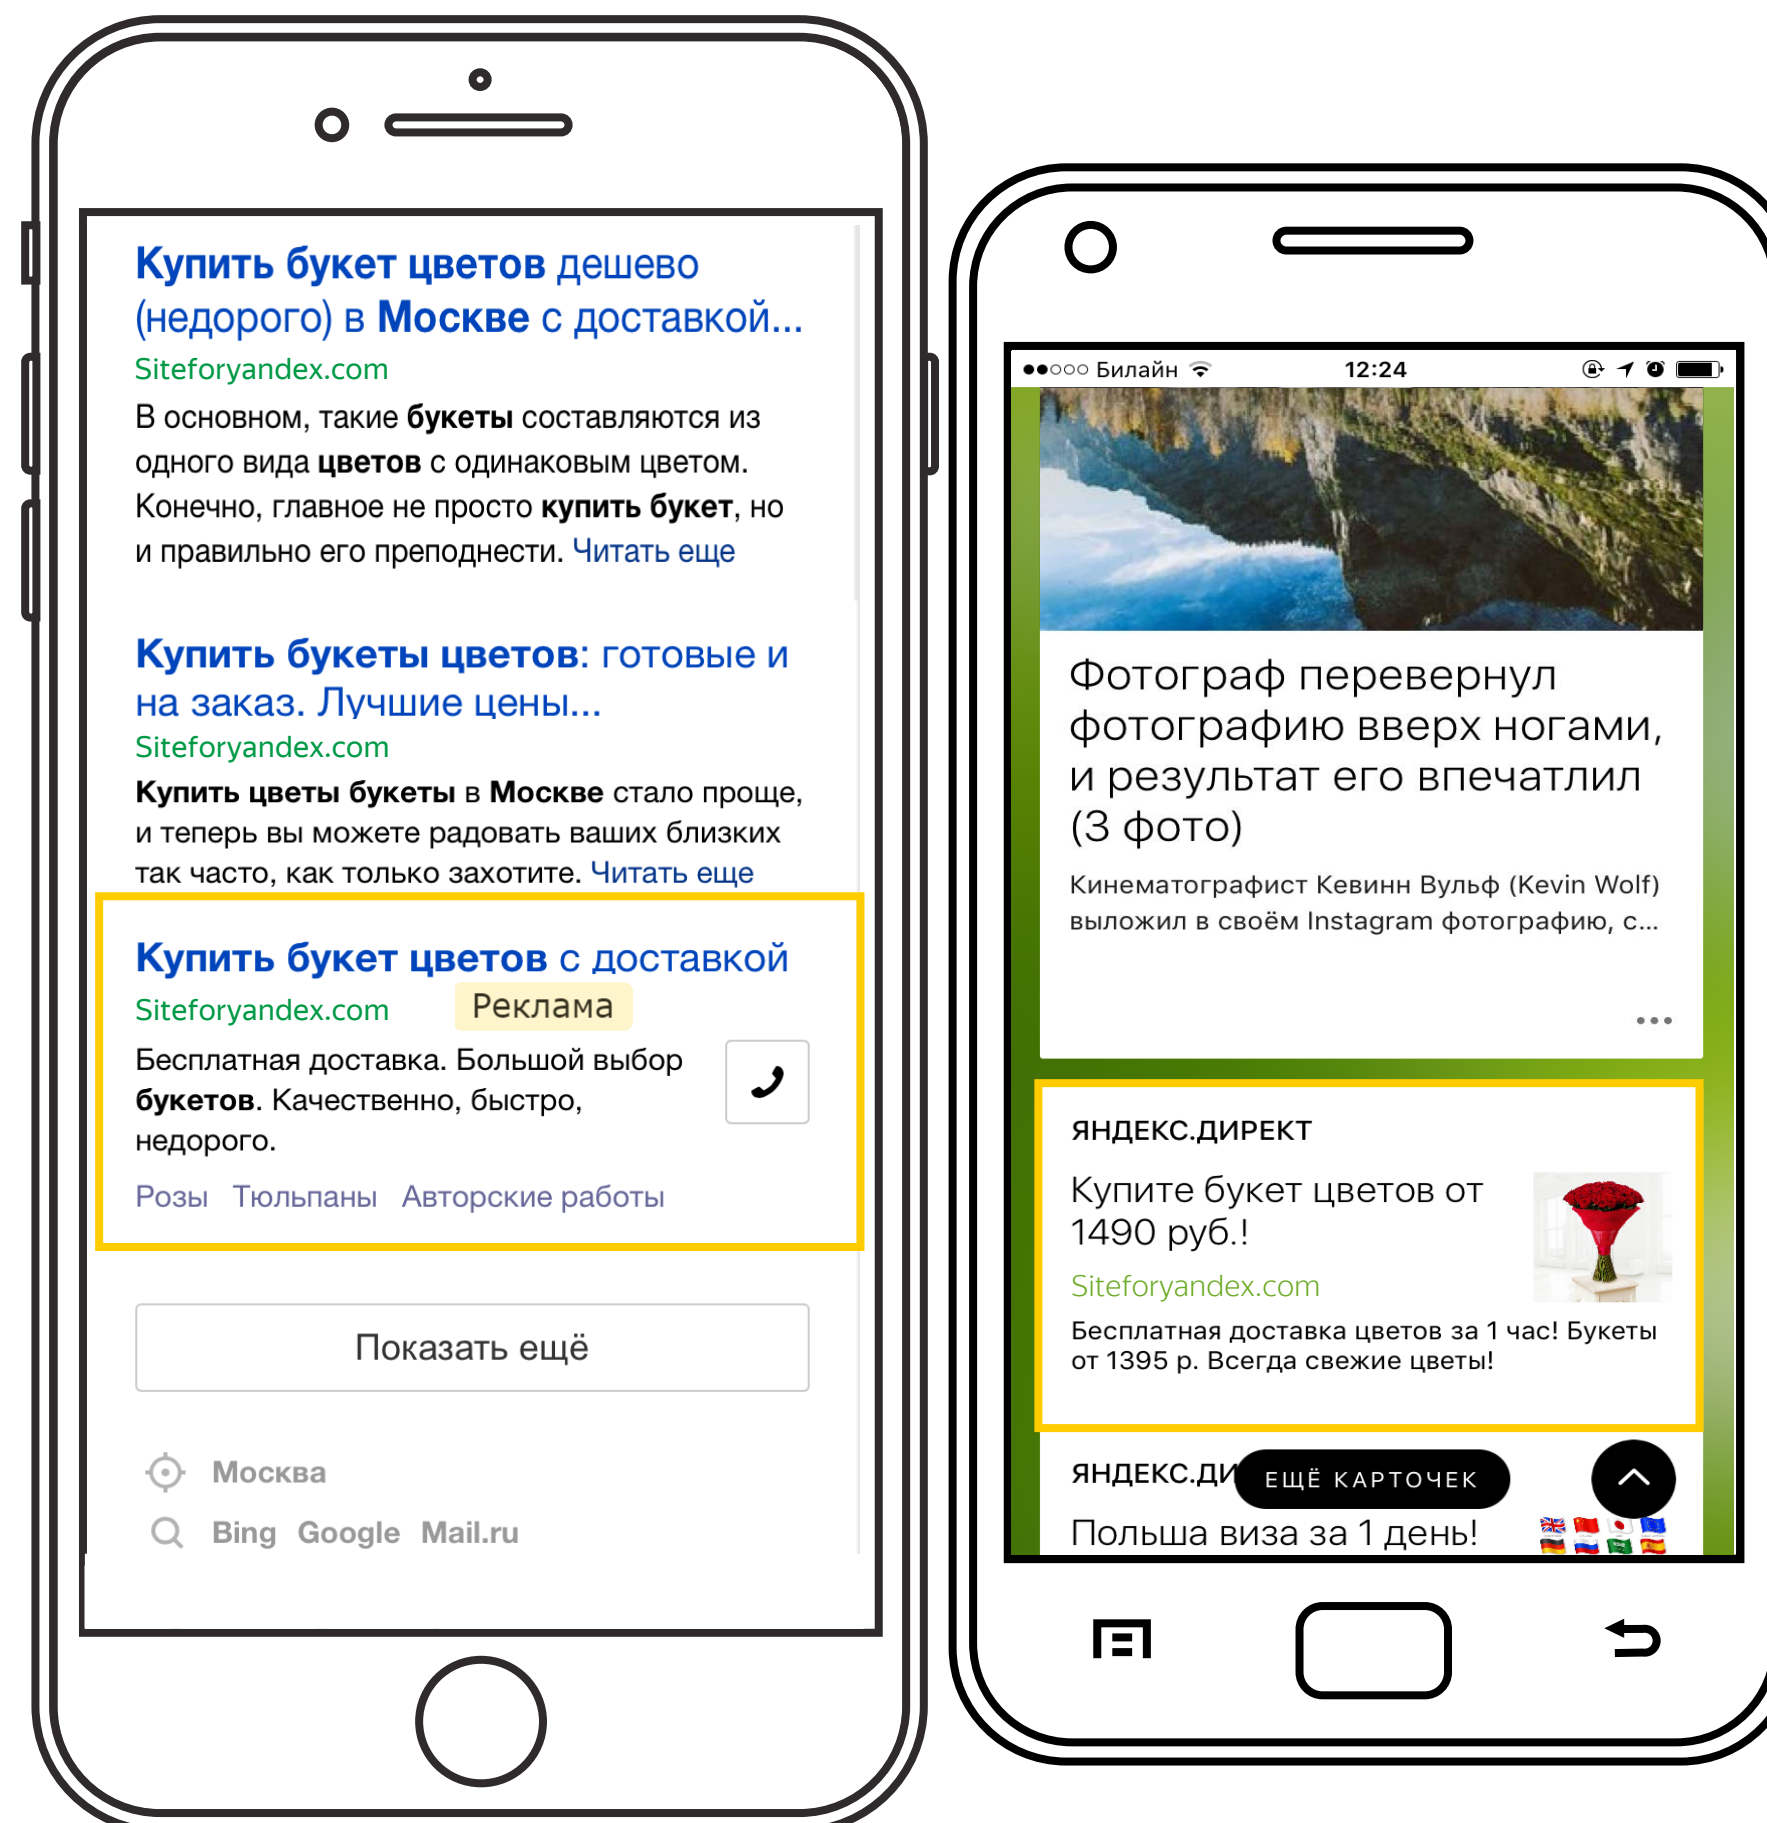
Купить букет цветов дешево (недорого) в Москве с доставкой...
Siteforyandex.com
В основном, такие букеты составляются из одного вида цветов с одинаковым цветом. Конечно, главное не просто купить букет, но и правильно его преподнести. Читать еще

Купить букеты цветов: готовые и на заказ. Лучшие цены...
Siteforyandex.com
Купить цветы букеты в Москве стало проще, и теперь вы можете радовать ваших близких так часто, как только захотите. Читать еще

Купить букет цветов с доставкой
Siteforyandex.com Реклама
Бесплатная доставка. Большой выбор букетов. Качественно, быстро, недорого.
Розы Тюльпаны Авторские работы

Показать ещё

Москва
Bing Google Mail.ru

●●○○○ Билайн 12:24

Фотограф перевернул фотографию вверх ногами, и результат его впечатлил (3 фото)
Кинематографист Кевинн Вульф (Kevin Wolf) выложил в своём Instagram фотографию, с...

ЯНДЕКС.ДИРЕКТ
Купите букет цветов от 1490 руб.!
Siteforyandex.com
Бесплатная доставка цветов за 1 час! Букеты от 1395 р. Всегда свежие цветы!

ЯНДЕКС.ДИ ЕЩЁ КАРТОЧЕК
Польша виза за 1 день!